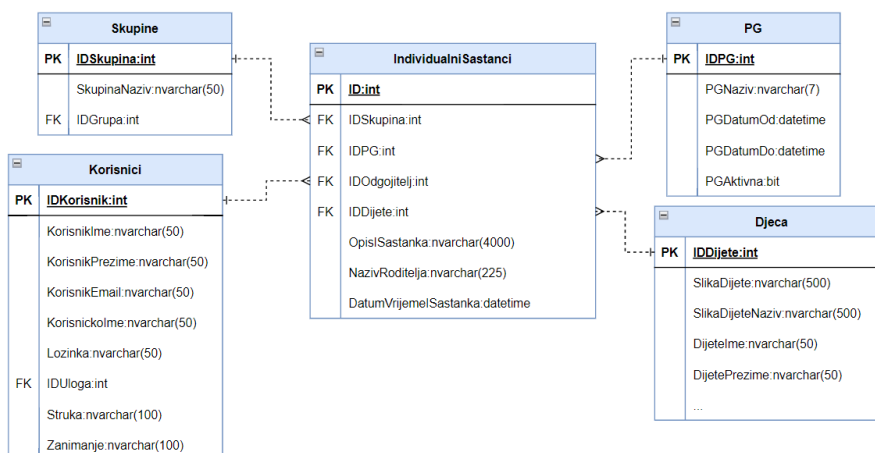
Skupine

| PK | IDSkupina:int |
|---|---|
| | SkupinaNaziv:nvarchar(50) |
| FK | IDGrupa:int |

Korisnici

| PK | IDKorisnik:int |
|---|---|
| | KorisnikIme:nvarchar(50) |
| | KorisnikPrezime:nvarchar(50) |
| | KorisnikEmail:nvarchar(50) |
| | KorisnickoIme:nvarchar(50) |
| | Lozinka:nvarchar(50) |
| FK | IDUloga:int |
| | Struka:nvarchar(100) |
| | Zanimanje:nvarchar(100) |

IndividualniSastanci

| PK | ID:int |
|---|---|
| FK | IDSkupina:int |
| FK | IDPG:int |
| FK | IDOdgojitelj:int |
| FK | IDDijete:int |
| | OpisISastanka:nvarchar(4000) |
| | NazivRoditelja:nvarchar(225) |
| | DatumVrijemeISastanka:datetime |

PG

| PK | IDPG:int |
|---|---|
| | PGNaziv:nvarchar(7) |
| | PGDatumOd:datetime |
| | PGDatumDo:datetime |
| | PGAktivna:bit |

Djeca

| PK | IDDijete:int |
|---|---|
| | SlikaDijete:nvarchar(500) |
| | SlikaDijeteNaziv:nvarchar(500) |
| | DijeteIme:nvarchar(50) |
| | DijetePrezime:nvarchar(50) |
| | ... |